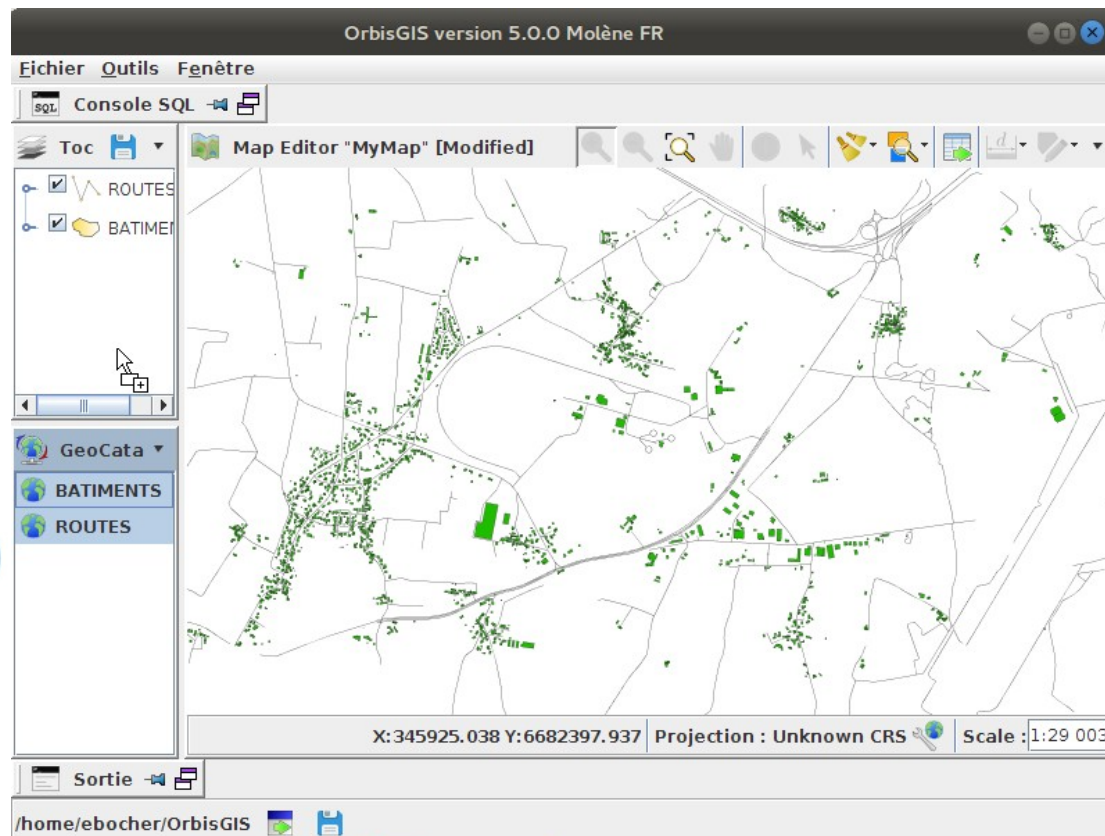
OrbisGIS version 5.0.0 Molène FR

Fichier Outils Fenêtre

SQL Console SQL

Toc

ROUTES

BATIMEI

GeoCata

BATIMENTS

ROUTES

Map Editor "MyMap" [Modified]

X:345925.038 Y:6682397.937 Projection : Unknown CRS Scale : 1:29 003

Sortie

/home/ebocher/OrbisGIS